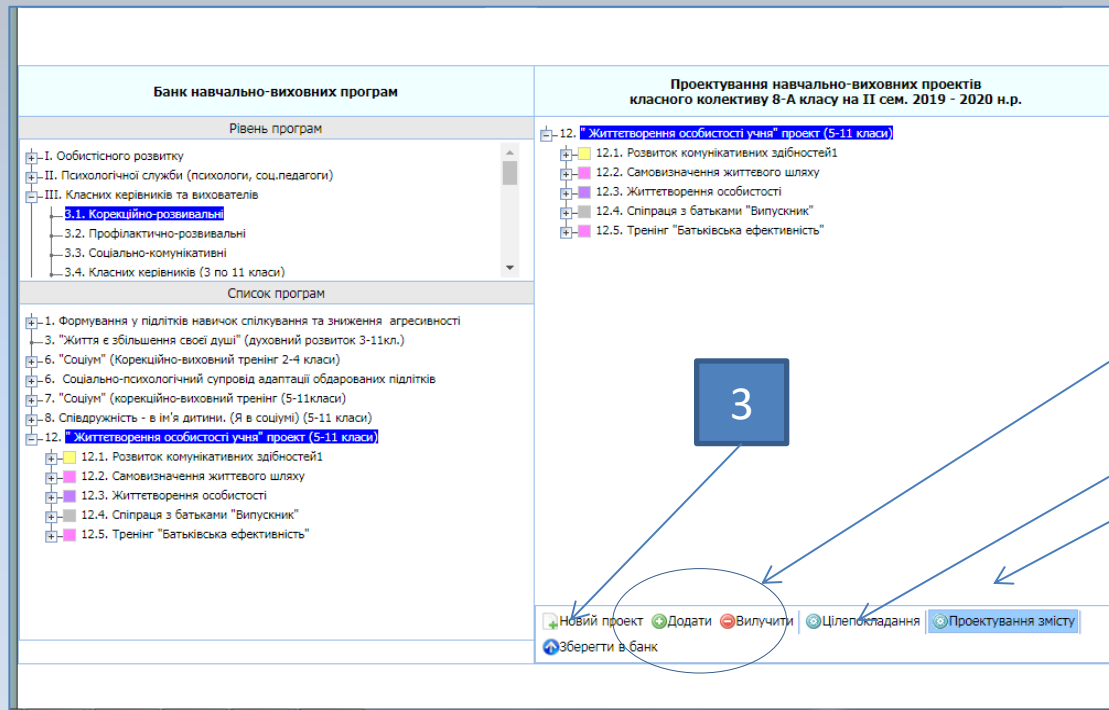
Банк навчально-виховних програм

Рівень програм

I. Оособистісного розвитку
II. Психологічної служби (психологи, соц.педагоги)
III. Класних керівників та вихователів
3.1. Корекційно-розвивальні
3.2. Профілактично-розвивальні
3.3. Соціально-комунікативні
3.4. Класних керівників (3 по 11 класи)

Список програм

1. Формування у підлітків навичок спілкування та зниження агресивності
3. "Життя є збільшення своєї душі" (духовний розвиток 3-11кл.)
6. "Соціум" (Корекційно-виховний тренінг 2-4 класи)
6. Соціально-психологічний супровід адаптації обдарованих підлітків
7. "Соціум" (корекційно-виховний тренінг (5-11класи)
8. Співдружність - в ім'я дитини. (Я в соціумі) (5-11 класи)
12. " Життєтворення особистості учня" проект (5-11 класи)
12.1. Розвиток комунікативних здібностей1
12.2. Самовизначення життєвого шляху
12.3. Життєтворення особистості
12.4. Співпраця з батьками "Випускник"
12.5. Тренінг "Батьківська ефективність"

Проектування навчально-виховних проектів класного колективу 8-А класу на II сем. 2019 - 2020 н.р.

12. " Життєтворення особистості учня" проект (5-11 класи)
12.1. Розвиток комунікативних здібностей1
12.2. Самовизначення життєвого шляху
12.3. Життєтворення особистості
12.4. Співпраця з батьками "Випускник"
12.5. Тренінг "Батьківська ефективність"

3

Новий проект Додати Вилучити Цілепокладання Проектування змісту
Зберегти в банк